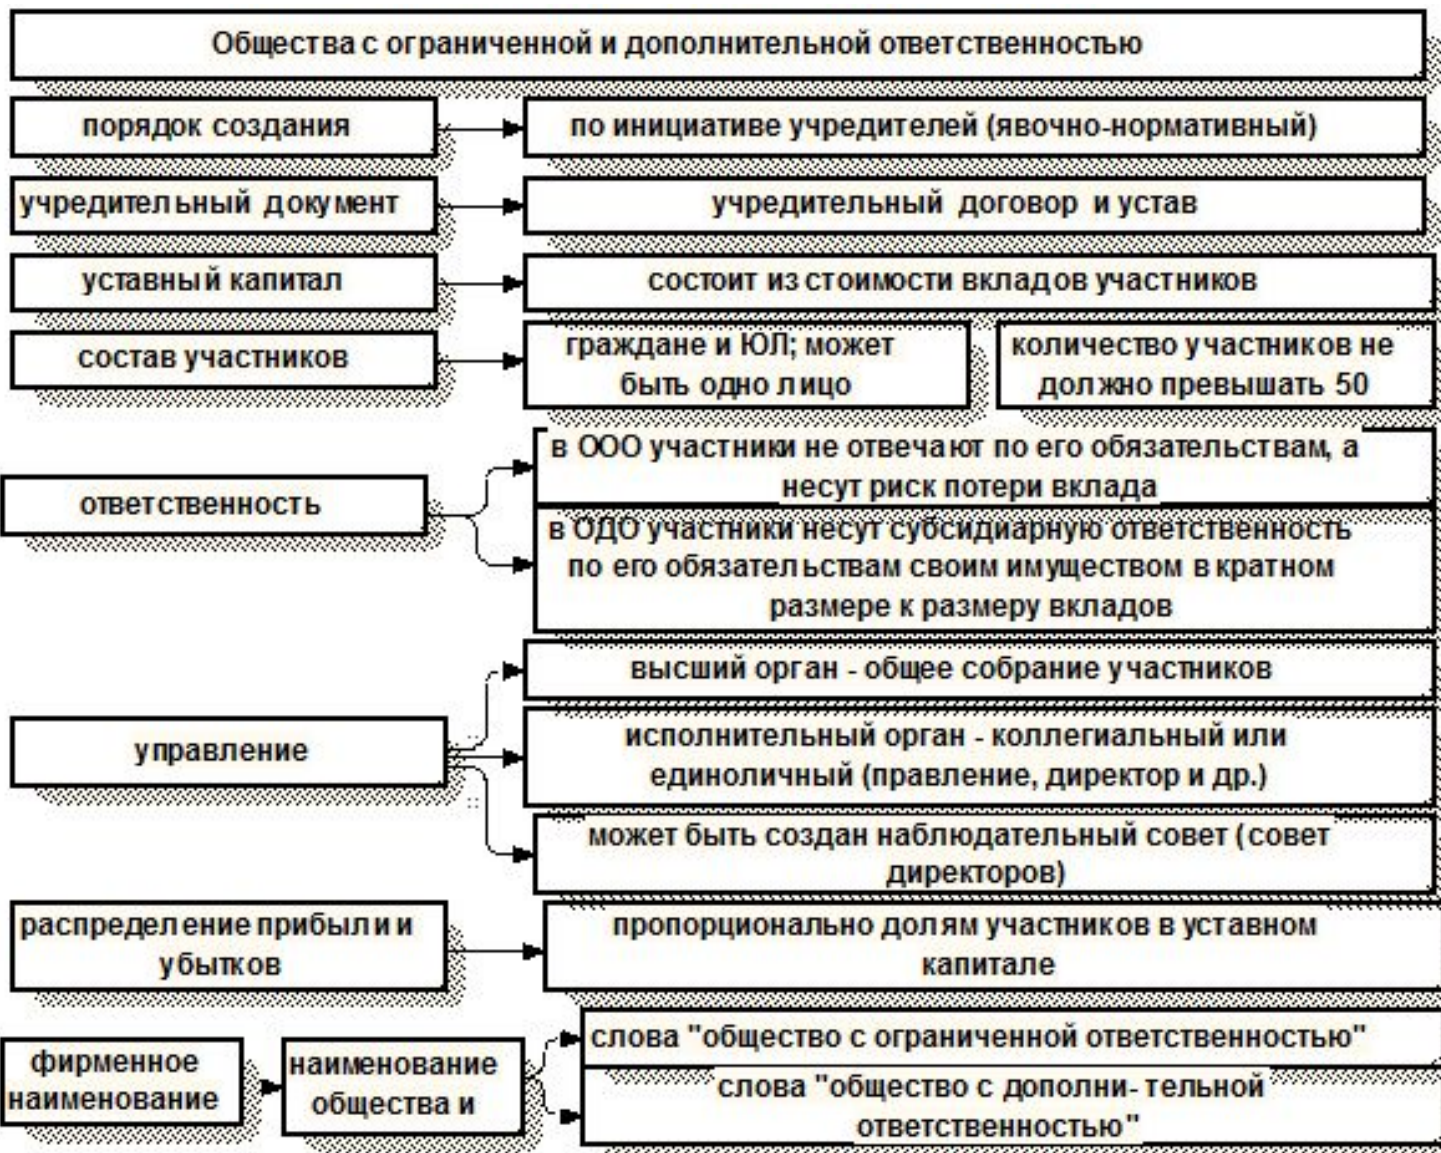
Общества с ограниченной и дополнительной ответственностью

порядок создания

по инициативе учредителей (явочно-нормативный)

учредительный документ

учредительный договор и устав

уставный капитал

состоит из стоимости вкладов участников

состав участников

граждане и ЮЛ; может быть одно лицо

количество участников не должно превышать 50

ответственность

в ООО участники не отвечают по его обязательствам, а несут риск потери вклада

в ОДО участники несут субсидиарную ответственность по его обязательствам своим имуществом в кратном размере к размеру вкладов

управление

высший орган - общее собрание участников

исполнительный орган - коллегиальный или единоличный (правление, директор и др.)

может быть создан наблюдательный совет (совет директоров)

распределение прибыли и убытков

пропорционально долям участников в уставном капитале

фирменное наименование

наименование общества и

слова "общество с ограниченной ответственностью"

слова "общество с дополни- тельной ответственностью"